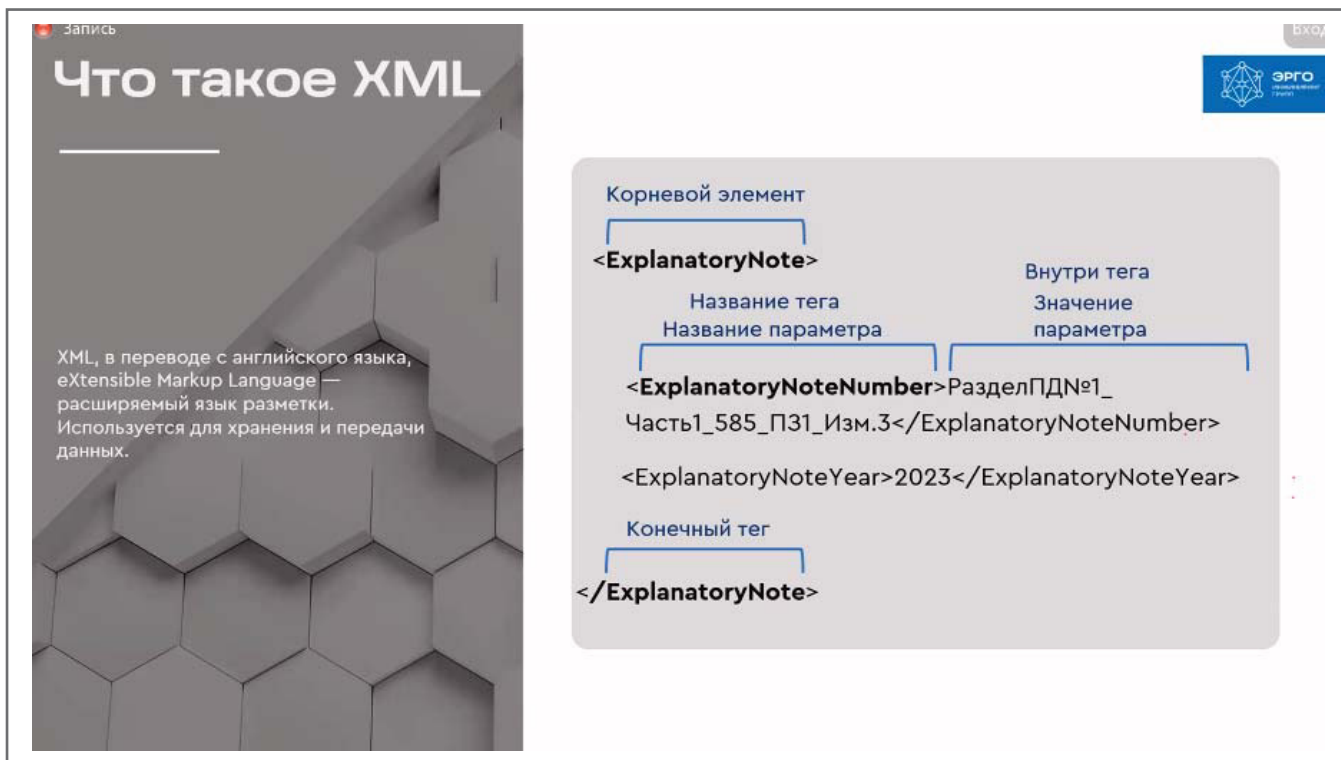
Запись

Что такое XML

XML, в переводе с английского языка, eXtensible Markup Language — расширяемый язык разметки. Используется для хранения и передачи данных.

Вход

ЭРГО

Корневой элемент

<ExplanatoryNote>

Внутри тега

Название тега
Название параметра

Значение параметра

<ExplanatoryNoteNumber>РазделПД№1_Часть1_585_П31_Изм.3</ExplanatoryNoteNumber>

<ExplanatoryNoteYear>2023</ExplanatoryNoteYear>

Конечный тег

</ExplanatoryNote>